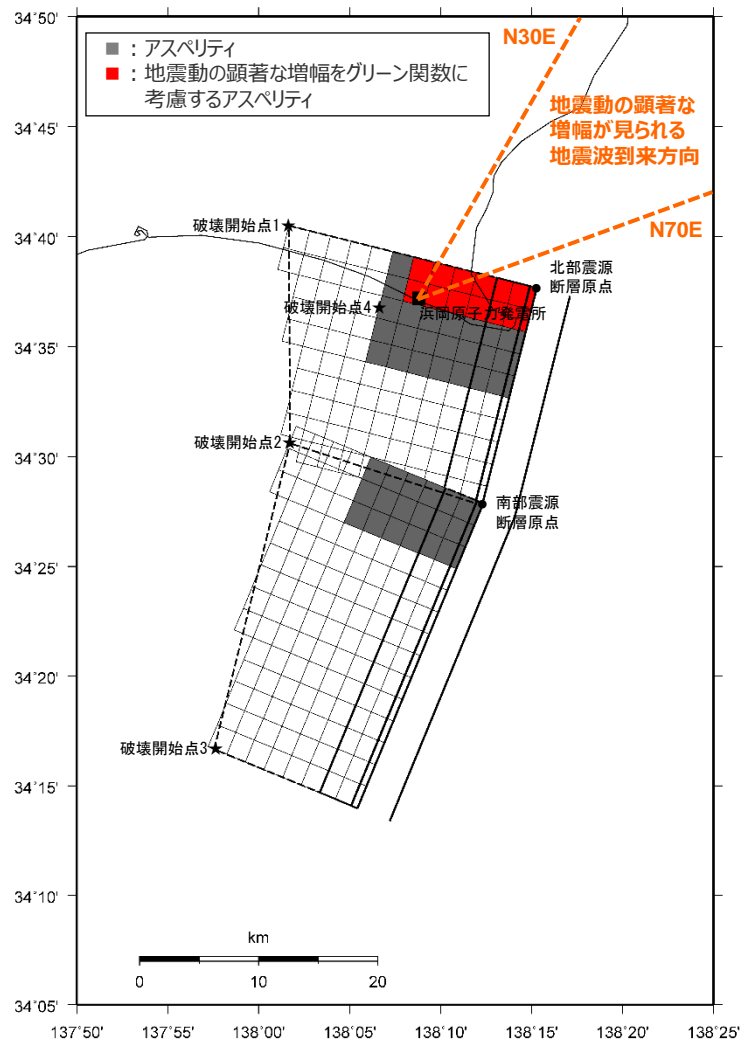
■：アスペリティ
■：地震動の顕著な増幅をグリーン関数に考慮するアスペリティ

N30E

地震動の顕著な増幅が見られる地震波到来方向

N70E

破壊開始点1

破壊開始点4

浜岡原子力発電所

北部震源断層原点

破壊開始点2

南部震源断層原点

破壊開始点3

km
0 10 20

34°50'
34°45'
34°40'
34°35'
34°30'
34°25'
34°20'
34°15'
34°10'
34°05'

137°50' 137°55' 138°00' 138°05' 138°10' 138°15' 138°20' 138°25'